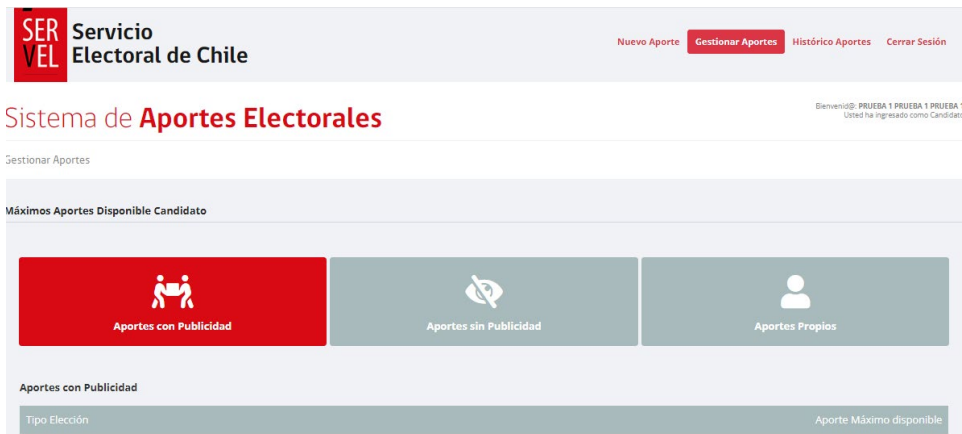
SER VEL Servicio Electoral de Chile

Nuevo Aporte Gestionar Aportes Histórico Aportes Cerrar Sesión

Sistema de Aportes Electorales

Bienvenid@: PRUEBA 1 PRUEBA 1 PRUEBA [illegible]
Usted ha ingresado como Candidat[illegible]

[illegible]estionar Aportes

Máximos Aportes Disponible Candidato

Aportes con Publicidad

Aportes sin Publicidad

Aportes Propios

Aportes con Publicidad

Tipo Elección

Aporte Máximo disponible